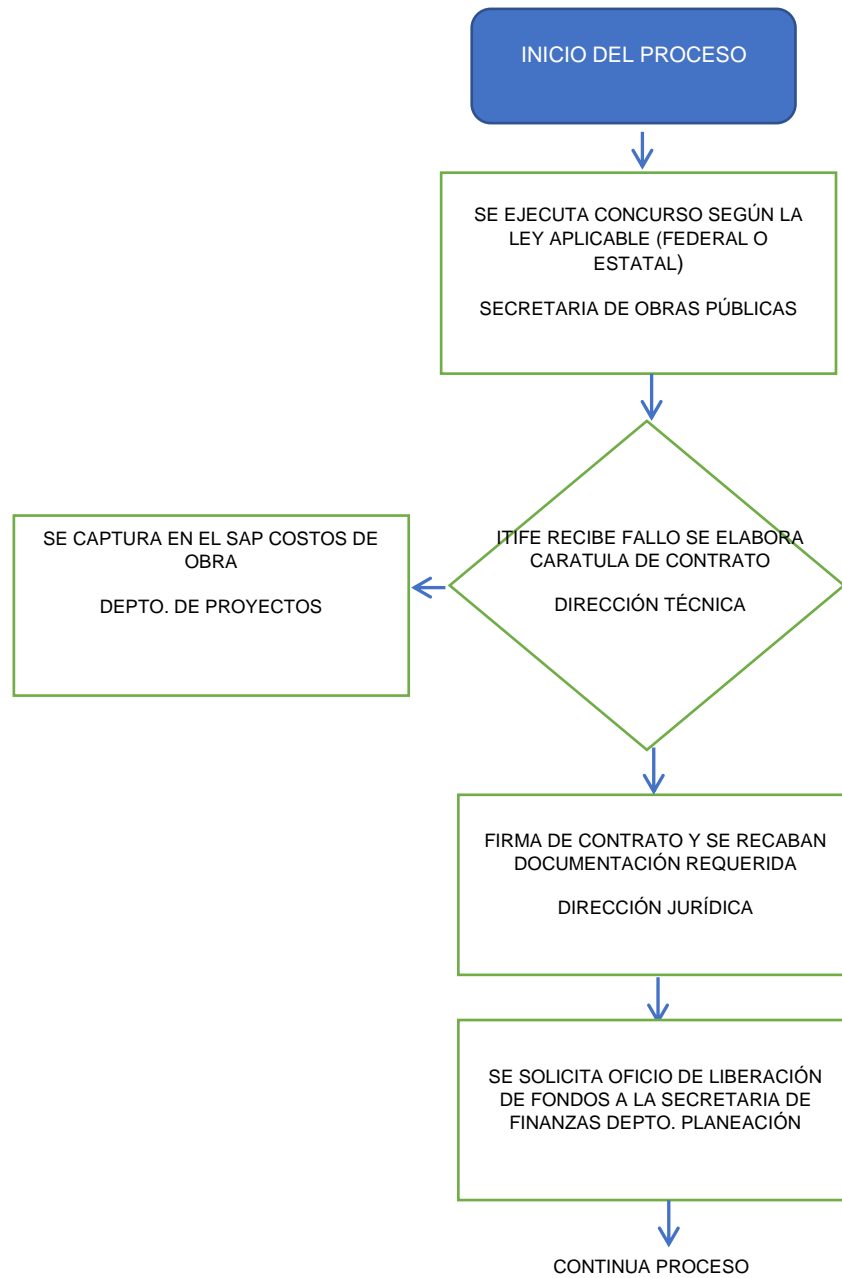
INICIO DEL PROCESO

SE EJECUTA CONCURSO SEGÚN LA LEY APLICABLE (FEDERAL O ESTATAL)

SECRETARIA DE OBRAS PÚBLICAS

ITIFE RECIBE FALLO SE ELABORA CARATULA DE CONTRATO

DIRECCIÓN TÉCNICA

SE CAPTURA EN EL SAP COSTOS DE OBRA

DEPTO. DE PROYECTOS

FIRMA DE CONTRATO Y SE RECABAN DOCUMENTACIÓN REQUERIDA

DIRECCIÓN JURÍDICA

SE SOLICITA OFICIO DE LIBERACIÓN DE FONDOS A LA SECRETARIA DE FINANZAS DEPTO. PLANEACIÓN

CONTINUA PROCESO